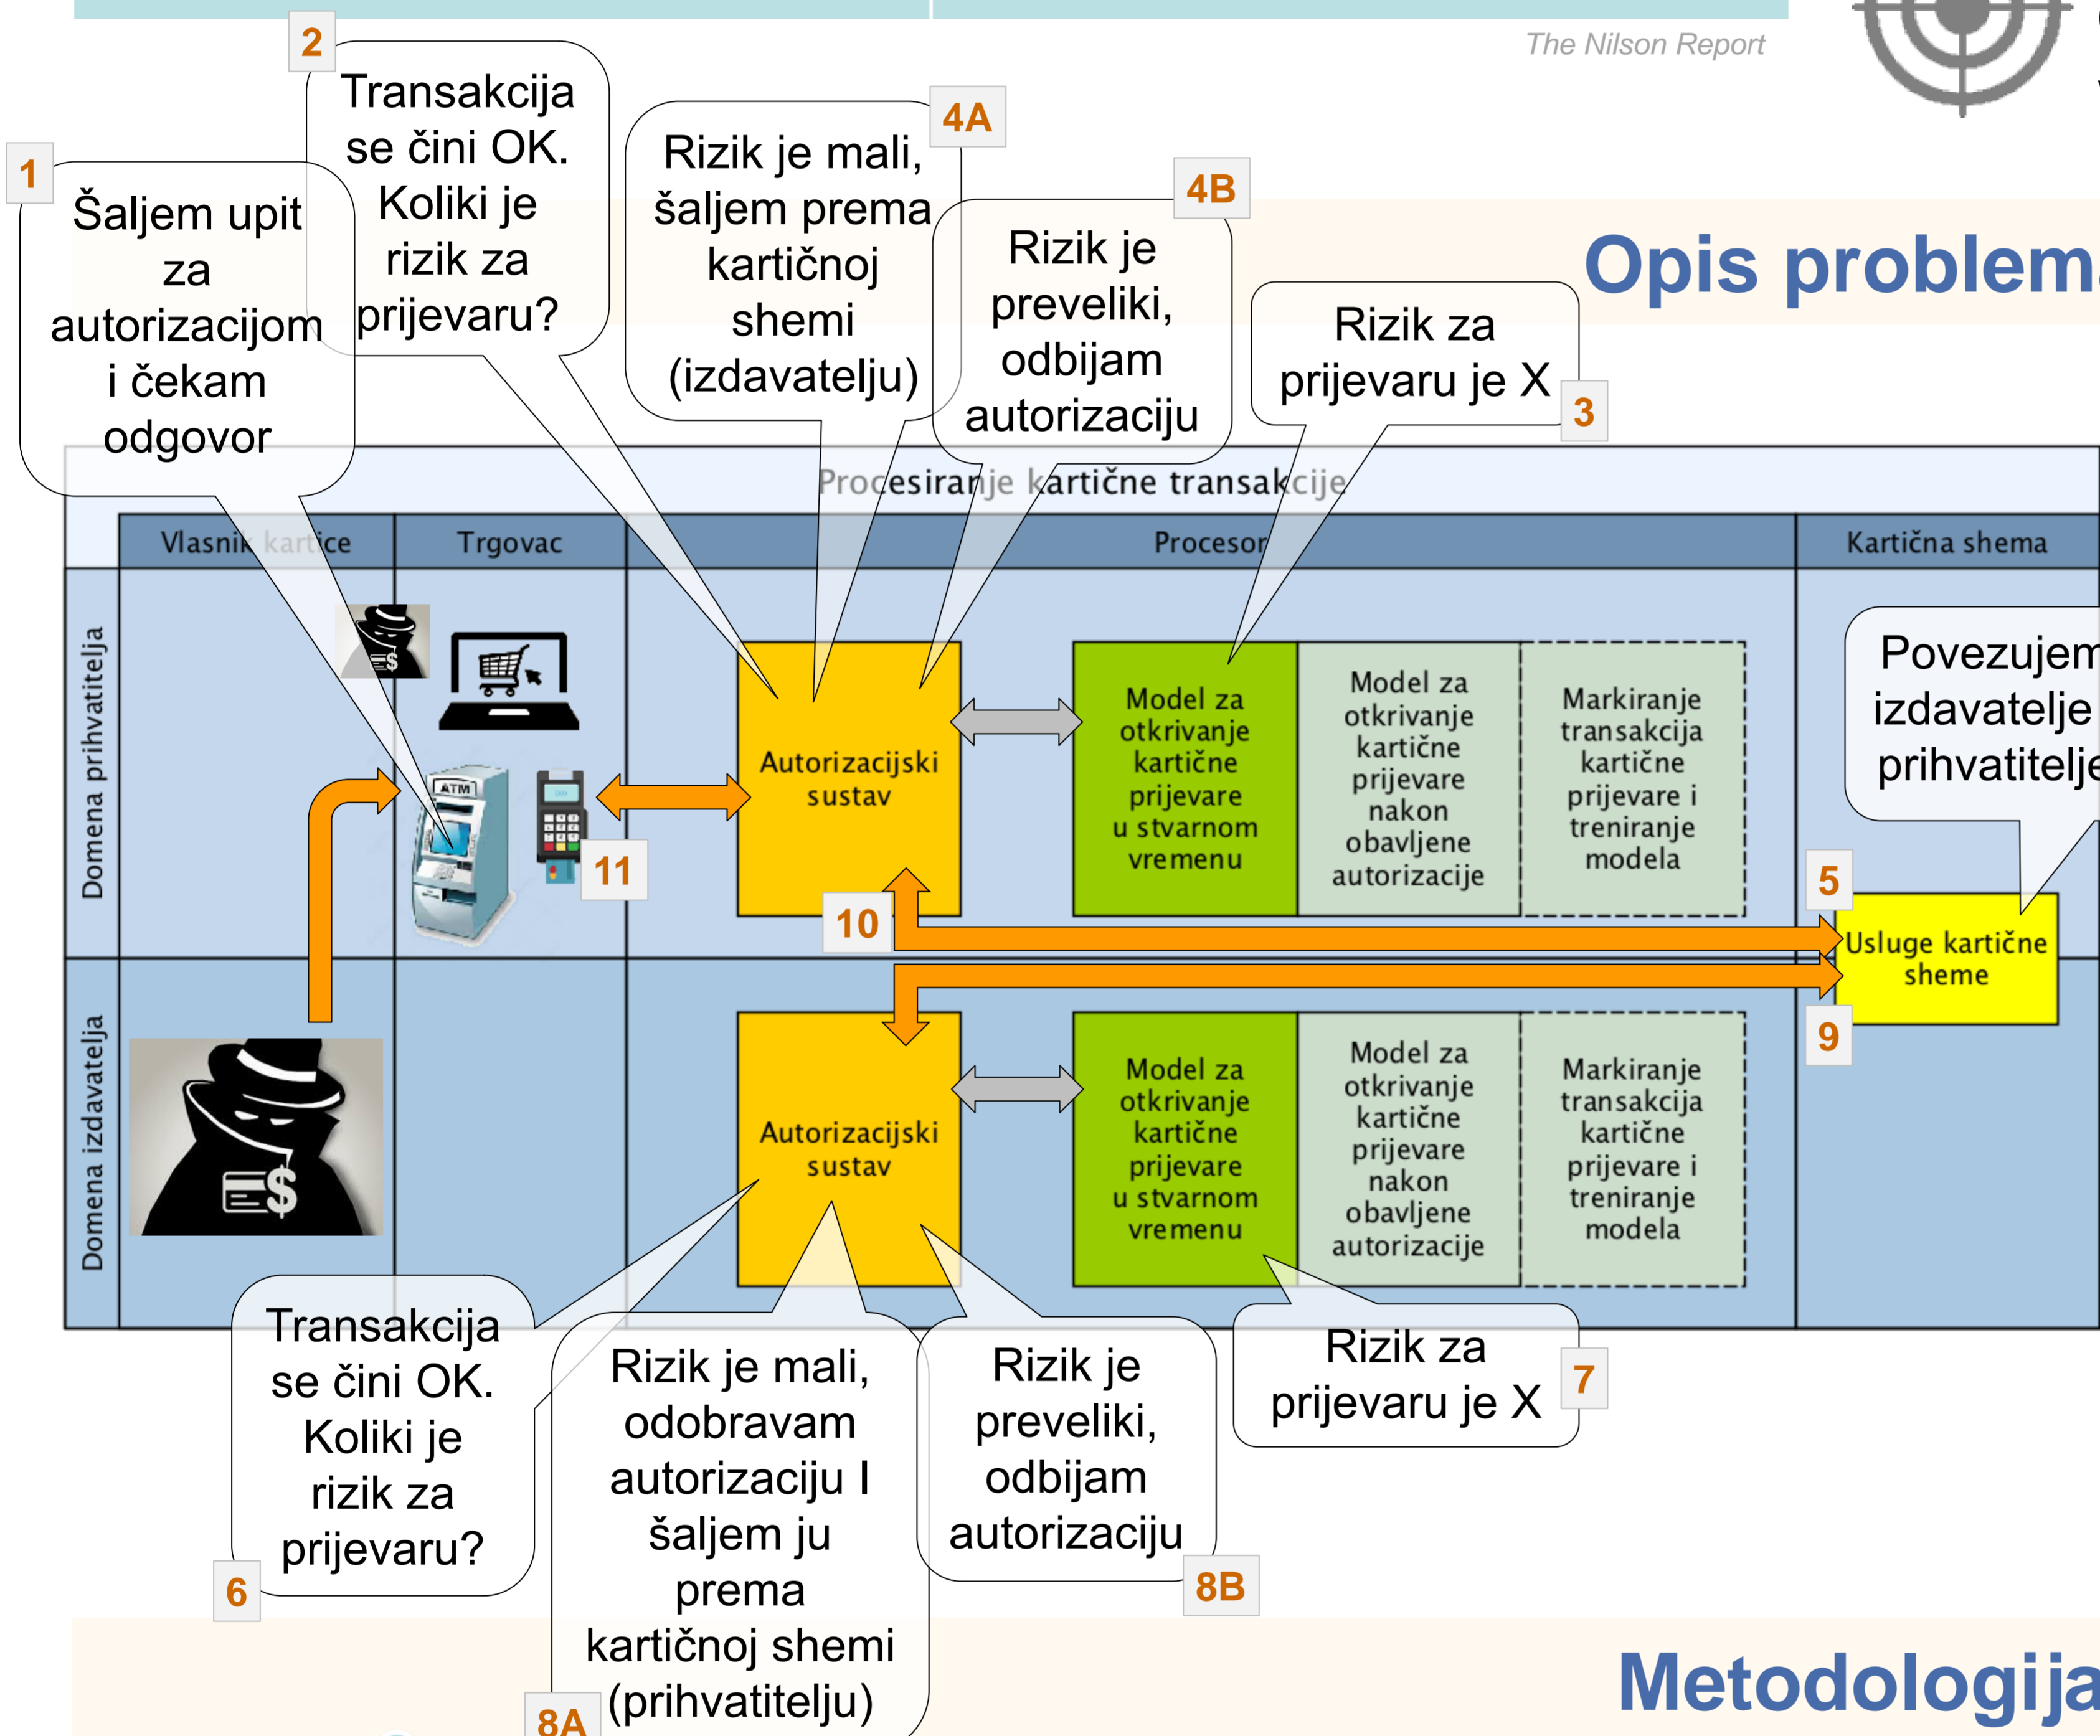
The Nilson Report

1
Šaljem upit za autorizacijom i čekam odgovor

2
Transakcija se čini OK. Koliki je rizik za prijevaru?

4A
Rizik je mali, šaljem prema kartičnoj shemi (izdavatelju)

4B
Rizik je preveliki, odbijam autorizaciju

Rizik za prijevaru je X
3

Opis problem

Procesiranje kartične transakcije

| | Vlasnik kartice | Trgovac | Procesor | Kartična shema |
|---|---|---|---|---|
| Domena prihvatitelja | | | Autorizacijski sustav; Model za otkrivanje kartične prijevare u stvarnom vremenu; Model za otkrivanje kartične prijevare nakon obavljene autorizacije; Markiranje transakcija kartične prijevare i treniranje modela | Usluge kartične sheme |
| Domena izdavatelja | | | Autorizacijski sustav; Model za otkrivanje kartične prijevare u stvarnom vremenu; Model za otkrivanje kartične prijevare nakon obavljene autorizacije; Markiranje transakcija kartične prijevare i treniranje modela | |

ATM

11

10

5

9

Povezujem izdavatelje prihvatitelje

Transakcija se čini OK. Koliki je rizik za prijevaru?
6

Rizik je mali, odobravam autorizaciju I šaljem ju prema kartičnoj shemi (prihvatitelju)
8A

Rizik je preveliki, odbijam autorizaciju
8B

Rizik za prijevaru je X
7

Metodologija